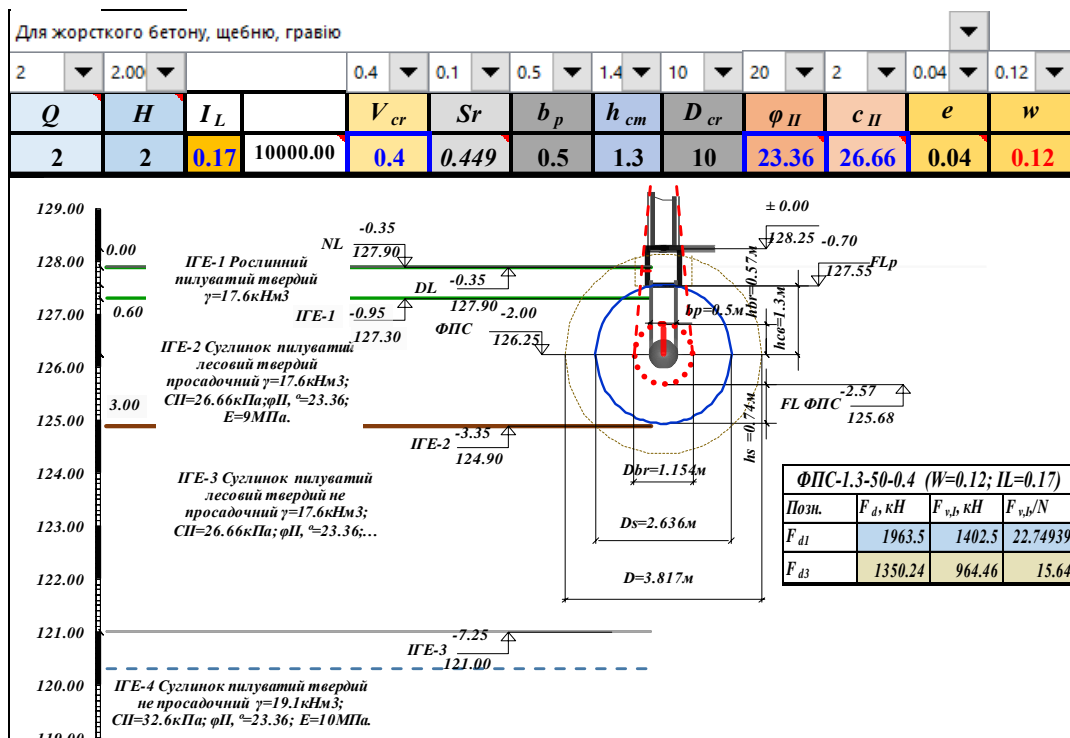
Для жорсткого бетону, щебню, гравію

2 | 2.00 | | | 0.4 | 0.1 | 0.5 | 1.4 | 10 | 20 | 2 | 0.04 | 0.12

| $Q$ | $H$ | $I_L$ | | $V_{cr}$ | $Sr$ | $b_p$ | $h_{cm}$ | $D_{cr}$ | $\varphi_{II}$ | $c_{II}$ | $e$ | $w$ |
|---|---|---|---|---|---|---|---|---|---|---|---|---|
| 2 | 2 | 0.17 | 10000.00 | 0.4 | 0.449 | 0.5 | 1.3 | 10 | 23.36 | 26.66 | 0.04 | 0.12 |

129.00
128.00
127.00
126.00
125.00
124.00
123.00
122.00
121.00
120.00
119.00

0.00
0.60
3.00

ІГЕ-1 Рослинний пилуватий твердий γ=17.6кНм3

NL -0.35 127.90
DL -0.35 127.90
ІГЕ-1 -0.95 127.30
ФПС -2.00 126.25

ІГЕ-2 Суглинок пилуватий лесовий твердий просадочний γ=17.6кНм3; СІІ=26.66кПа;φІІ, °=23.36; Е=9МПа.

ІГЕ-2 -3.35 124.90

ІГЕ-3 Суглинок пилуватий лесовий твердий не просадочний γ=17.6кНм3; СІІ=26.66кПа; φІІ, °=23.36;...

ІГЕ-3 -7.25 121.00

ІГЕ-4 Суглинок пилуватий твердий не просадочний γ=19.1кНм3; СІІ=32.6кПа; φІІ, °=23.36; Е=10МПа.

± 0.00
128.25 -0.70
127.55 FLp
hbr=0.57м
bp=0.5м
hcв=1.3м
FL ФПС -2.57 125.68
hs =0.74м
Dbr=1.154м
Ds=2.636м
D=3.817м

ФПС-1.3-50-0.4 (W=0.12; IL=0.17)

| Пози. | $F_d$, кН | $F_{v,l}$, кН | $F_{v,l}/N$ |
|---|---|---|---|
| $F_{d1}$ | 1963.5 | 1402.5 | 22.74939 |
| $F_{d3}$ | 1350.24 | 964.46 | 15.64 |